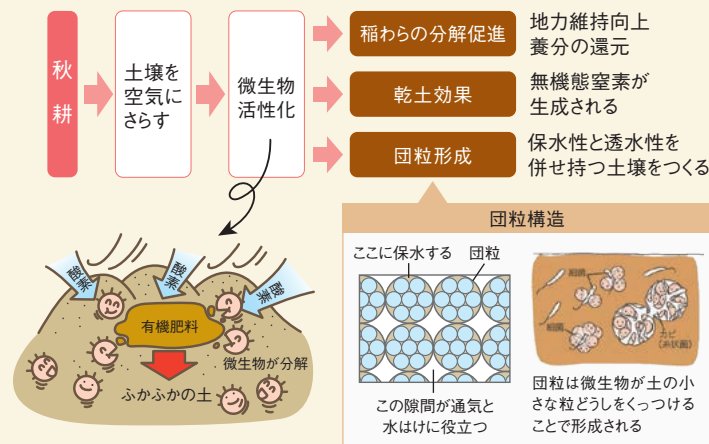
秋耕

土壌を空気にさらす

微生物活性化

稲わらの分解促進

地力維持向上
養分の還元

乾土効果

無機態窒素が
生成される

団粒形成

保水性と透水性を
併せ持つ土壌をつくる

酸素

酸素

酸素

有機肥料

微生物が分解

ふかふかの土

団粒構造

ここに保水する

団粒

この隙間が通気と水はけに役立つ

細菌

細菌

カビ
（糸状菌）

団粒は微生物が土の小さな粒どうしをくっつけることで形成される